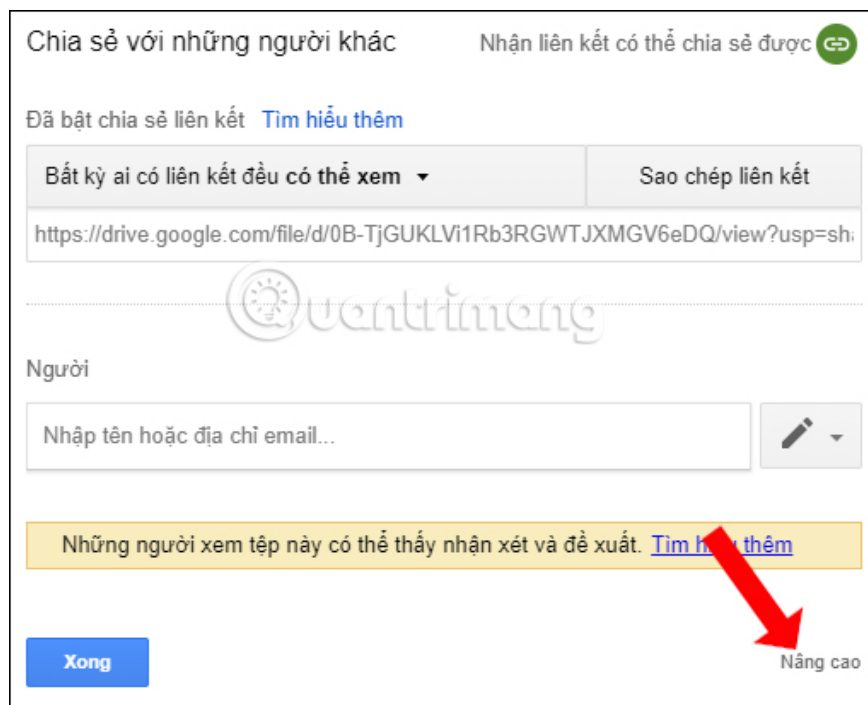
Chia sẻ với những người khác

Nhận liên kết có thể chia sẻ được

Đã bật chia sẻ liên kết Tìm hiểu thêm

Bất kỳ ai có liên kết đều **có thể xem**

Sao chép liên kết

https://drive.google.com/file/d/0B-TjGUKLVi1Rb3RGWTJXMGV6eDQ/view?usp=sh

Quantrimang

Người

Nhập tên hoặc địa chỉ email...

Những người xem tệp này có thể thấy nhận xét và đề xuất. Tìm h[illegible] thêm

Xong

Nâng cao